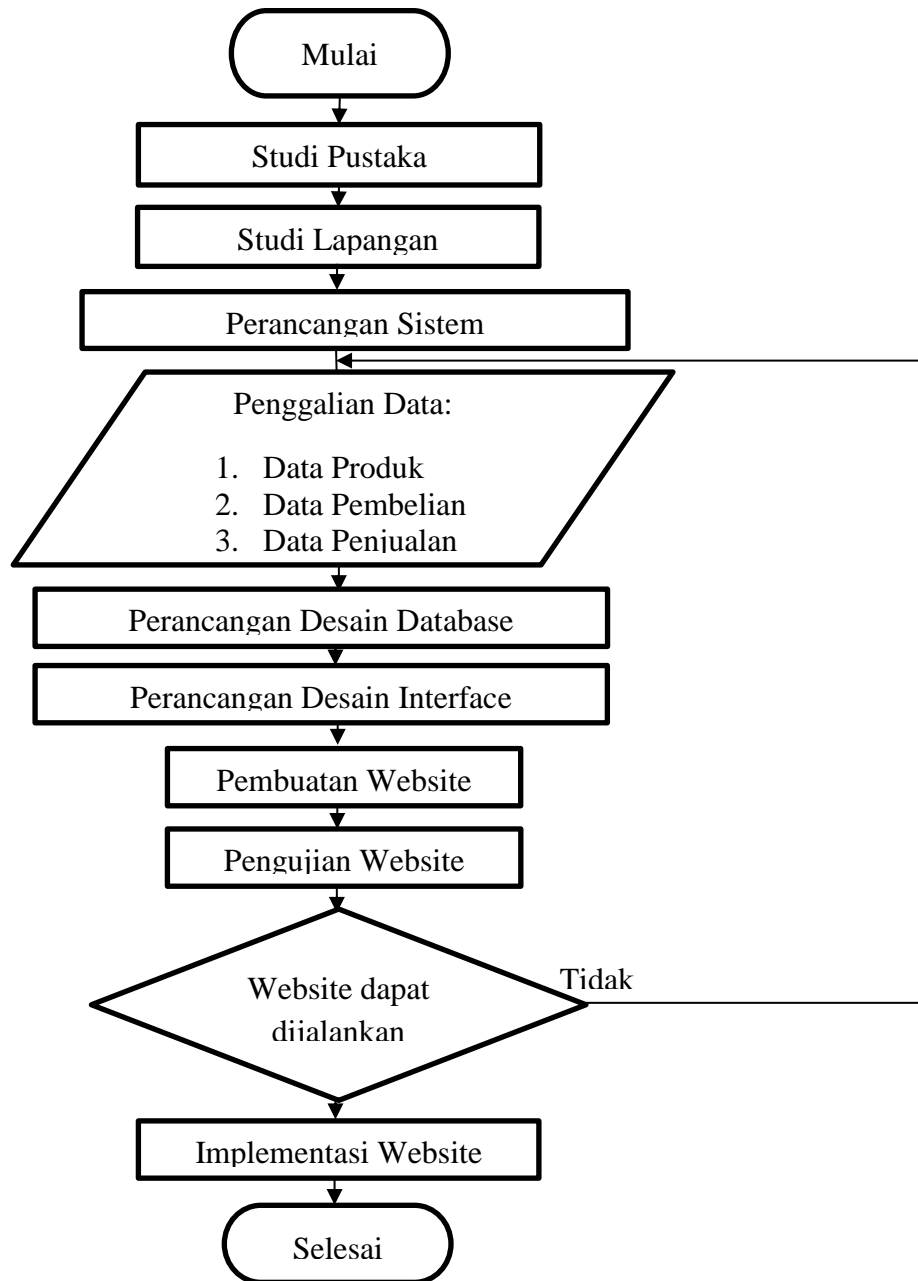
Mulai

Studi Pustaka

Studi Lapangan

Perancangan Sistem

Penggalian Data:

1. Data Produk
2. Data Pembelian
3. Data Penjualan

Perancangan Desain Database

Perancangan Desain Interface

Pembuatan Website

Pengujian Website

Website dapat dijalankan

Tidak

Implementasi Website

Selesai